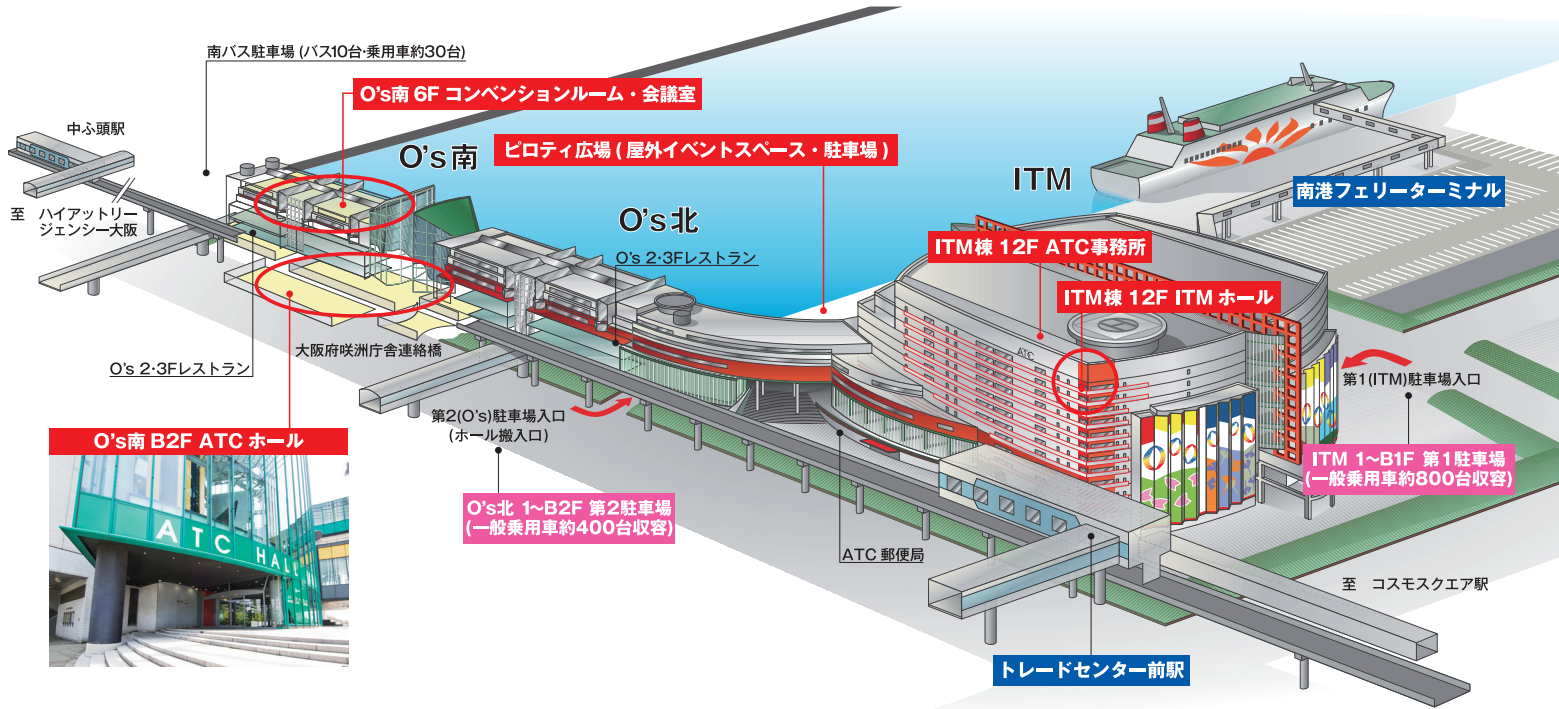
南バス駐車場 (バス10台･乗用車約30台)

O's南 6F コンベンションルーム・会議室

中ふ頭駅

O's南

ピロティ広場 ( 屋外イベントスペース・駐車場 )

ITM

南港フェリーターミナル

至　ハイアットリージェンシー大阪

O's北

O's 2･3Fレストラン

ITM棟 12F ATC事務所

ITM棟 12F ITM ホール

大阪府咲洲庁舎連絡橋

O's 2･3Fレストラン

第1(ITM)駐車場入口

第2(O's)駐車場入口 (ホール搬入口)

O's南 B2F ATC ホール

ATC HAL

ITM 1~B1F 第1駐車場 (一般乗用車約800台収容)

O's北 1~B2F 第2駐車場 (一般乗用車約400台収容)

ATC 郵便局

至　コスモスクエア駅

トレードセンター前駅